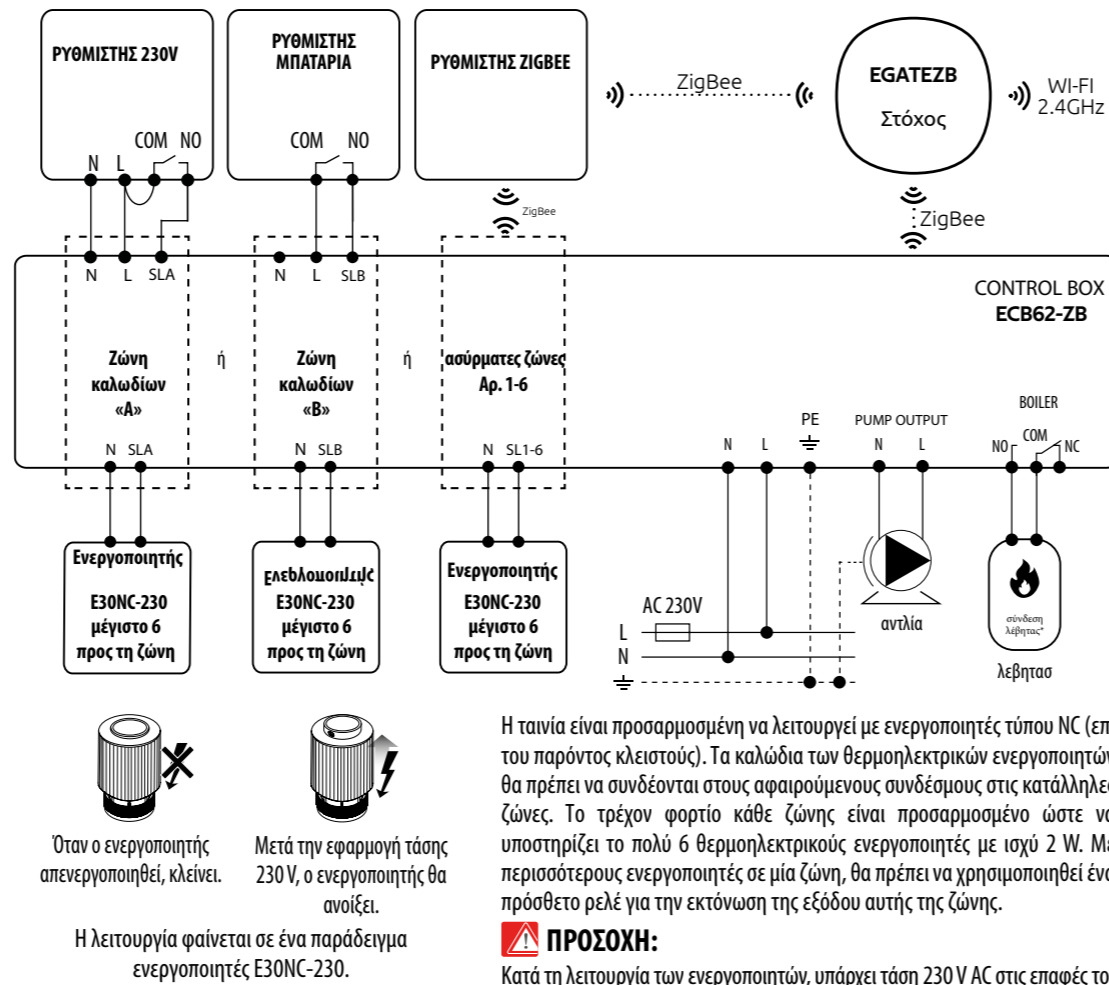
ΡΥΘΜΙΣΤΗΣ 230V

N L COM NO

ΡΥΘΜΙΣΤΗΣ ΜΠΑΤΑΡΙΑ

COM NO

ΡΥΘΜΙΣΤΗΣ ZIGBEE

ZigBee

EGATEZB
Στόχος

WI-FI
2.4GHz

ZigBee

ZigBee

N L SLA

N L SLB

CONTROL BOX
ECB62-ZB

Ζώνη καλωδίων «A»

ή

Ζώνη καλωδίων «B»

ή

ασύρματες ζώνες Αρ. 1-6

N SLA

N SLB

N SL1-6

N L

PE

PUMP OUTPUT
N L

BOILER
NO COM NC

Ενεργοποιητής
E30NC-230
μέγιστο 6
προς τη ζώνη

ενεργοποιητής
E30NC-230
μέγιστο 6
προς τη ζώνη

Ενεργοποιητής
E30NC-230
μέγιστο 6
προς τη ζώνη

AC 230V
L
N

αντλία

σύνδεση λέβητας

λεβητας

Όταν ο ενεργοποιητής απενεργοποιηθεί, κλείνει.

Μετά την εφαρμογή τάσης 230 V, ο ενεργοποιητής θα ανοίξει.

Η λειτουργία φαίνεται σε ένα παράδειγμα ενεργοποιητές E30NC-230.

Η ταινία είναι προσαρμοσμένη να λειτουργεί με ενεργοποιητές τύπου NC (επ του παρόντος κλειστούς). Τα καλώδια των θερμοηλεκτρικών ενεργοποιητώ θα πρέπει να συνδέονται στους αφαιρούμενους συνδέσμους στις κατάλληλε ζώνες. Το τρέχον φορτίο κάθε ζώνης είναι προσαρμοσμένο ώστε να υποστηρίζει το πολύ 6 θερμοηλεκτρικούς ενεργοποιητές με ισχύ 2 W. Ma περισσότερους ενεργοποιητές σε μία ζώνη, θα πρέπει να χρησιμοποιηθεί ένα πρόσθετο ρελέ για την εκτόνωση της εξόδου αυτής της ζώνης.

ΠΡΟΣΟΧΗ:

Κατά τη λειτουργία των ενεργοποιητών, υπάρχει τάση 230 V AC στις επαφές το